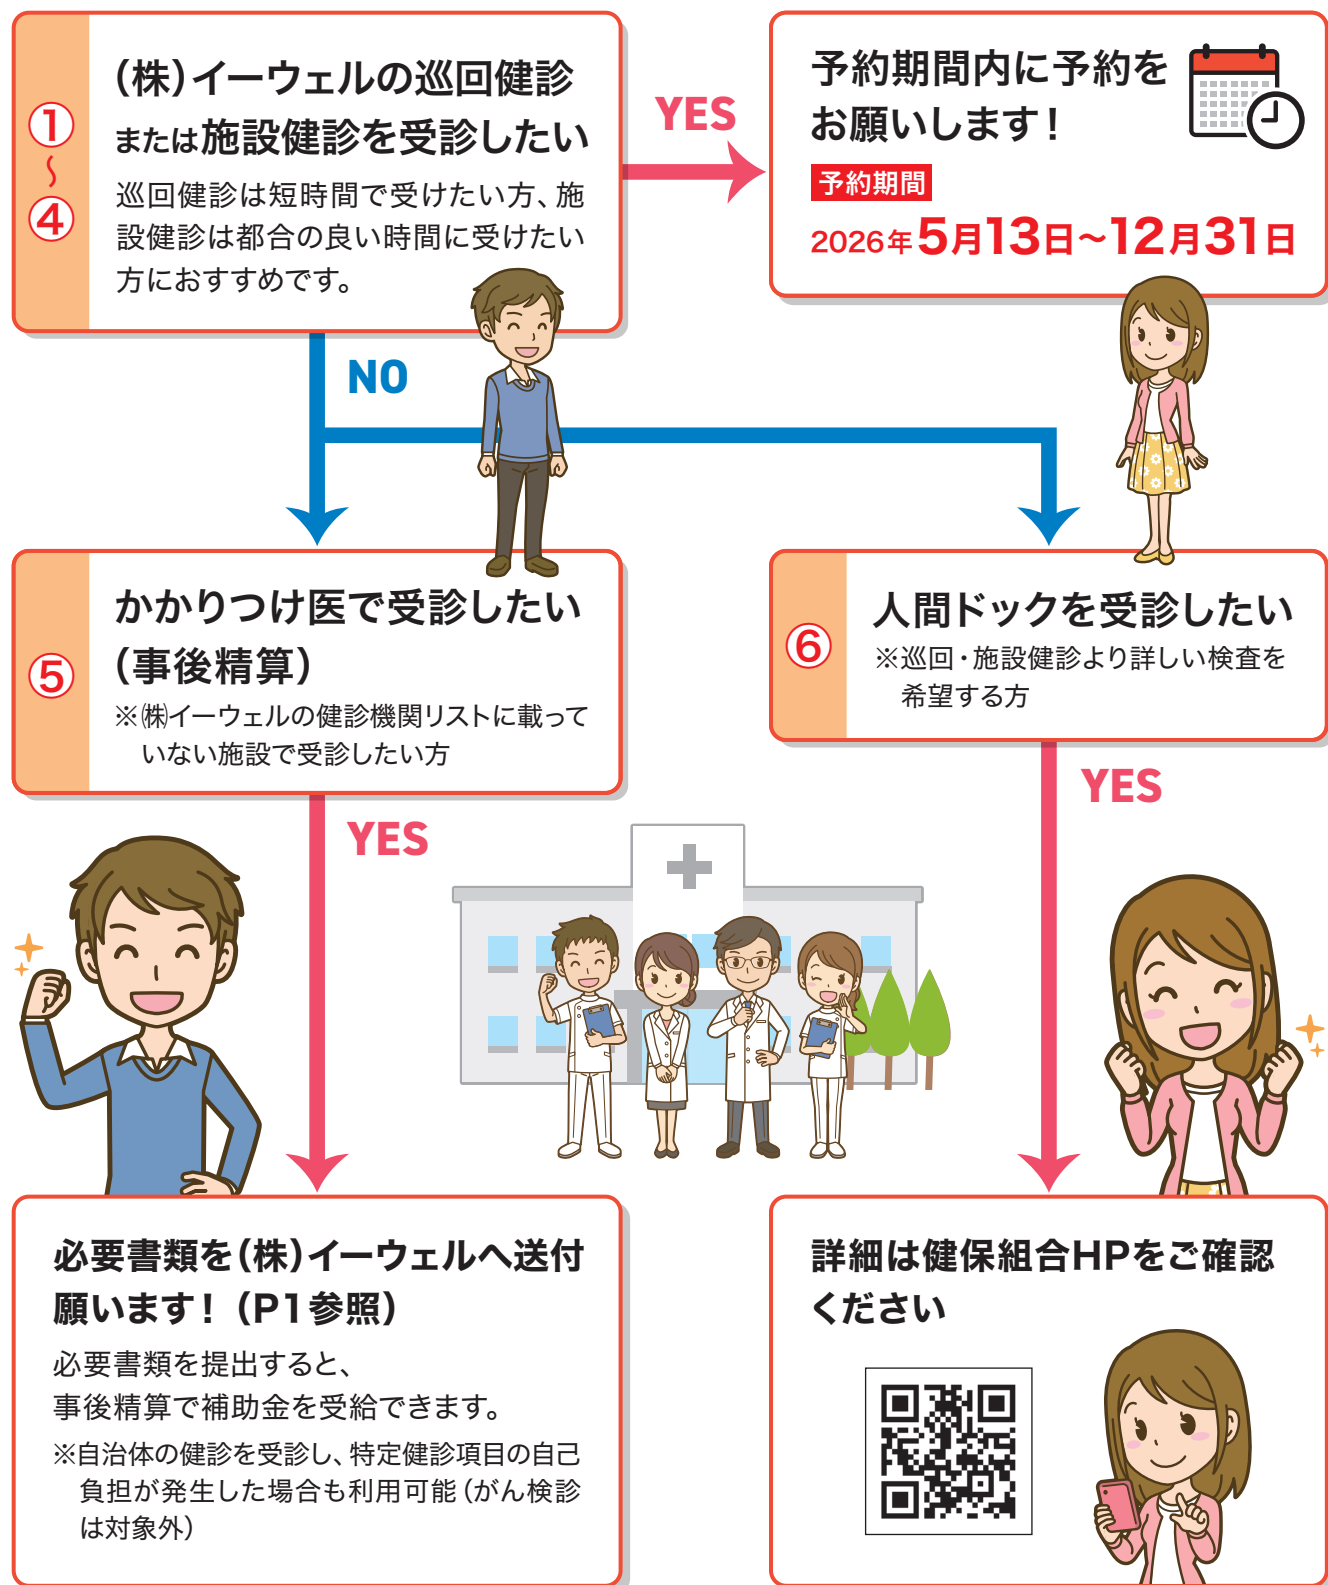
①〜④

(株)イーウェルの巡回健診または施設健診を受診したい

巡回健診は短時間で受けたい方、施設健診は都合の良い時間に受けたい方におすすめです。

YES

予約期間内に予約をお願いします!

予約期間

2026年5月13日~12月31日

NO

⑤

かかりつけ医で受診したい(事後精算)

※㈱イーウェルの健診機関リストに載っていない施設で受診したい方

⑥

人間ドックを受診したい

※巡回・施設健診より詳しい検査を希望する方

YES

YES

必要書類を(株)イーウェルへ送付願います!(P1参照)

必要書類を提出すると、事後精算で補助金を受給できます。

※自治体の健診を受診し、特定健診項目の自己負担が発生した場合も利用可能(がん検診は対象外)

詳細は健保組合HPをご確認ください